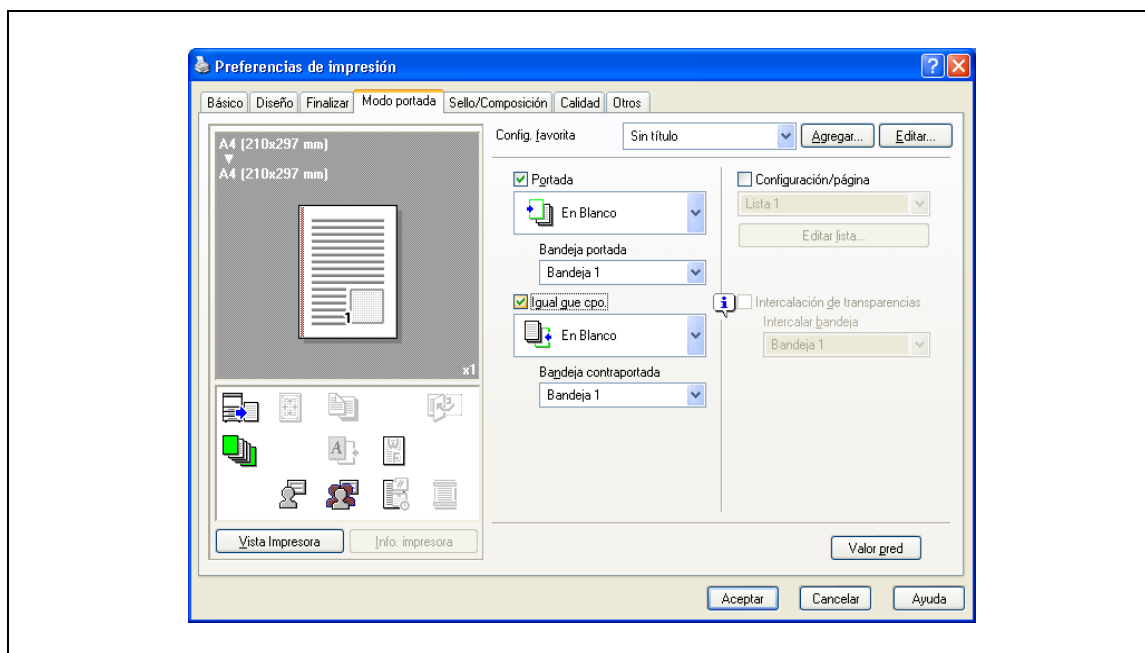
Preferencias de impresión

Básico | Diseño | Finalizar | Modo portada | Sello/Composición | Calidad | Otros

A4 (210x297 mm)
▼
A4 (210x297 mm)

x1

Config. favorita
Sin título
Agregar...
Editar...

Portada
En Blanco
Bandeja portada
Bandeja 1

Igual que cpo.
En Blanco
Bandeja contraportada
Bandeja 1

Configuración/página
Lista 1
Editar lista...

Intercalación de transparencias
Intercalar bandeja
Bandeja 1

Vista Impresora
Info. impresora

Valor pred

Aceptar
Cancelar
Ayuda